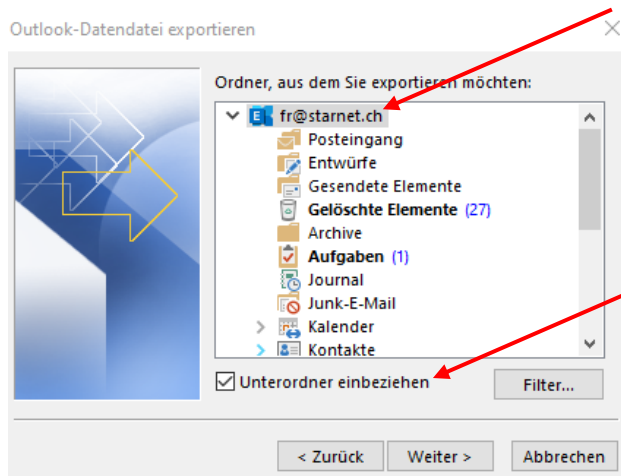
Outlook-Datendatei exportieren

Ordner, aus dem Sie exportieren möchten:

fr@starnet.ch
Posteingang
Entwürfe
Gesendete Elemente
Gelöschte Elemente (27)
Archive
Aufgaben (1)
Journal
Junk-E-Mail
Kalender
Kontakte

Unterordner einbeziehen

Filter...

< Zurück
Weiter >
Abbrechen